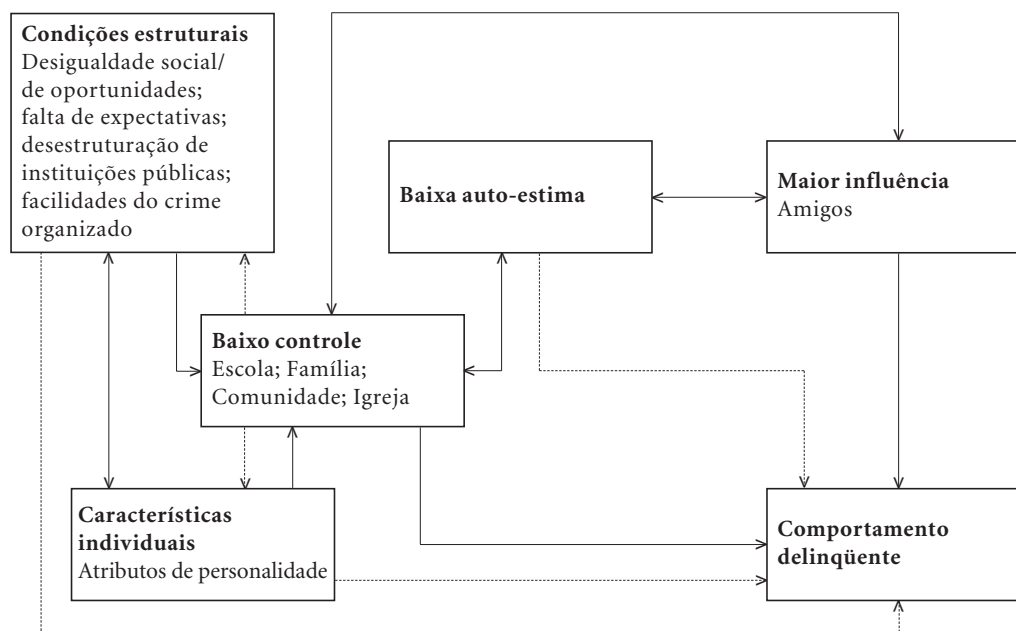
**Condições estruturais**
Desigualdade social/ de oportunidades; falta de expectativas; desestruturação de instituições públicas; facilidades do crime organizado

**Baixa auto-estima**

**Maior influência**
Amigos

**Baixo controle**
Escola; Família; Comunidade; Igreja

**Características individuais**
Atributos de personalidade

**Comportamento delinqüente**